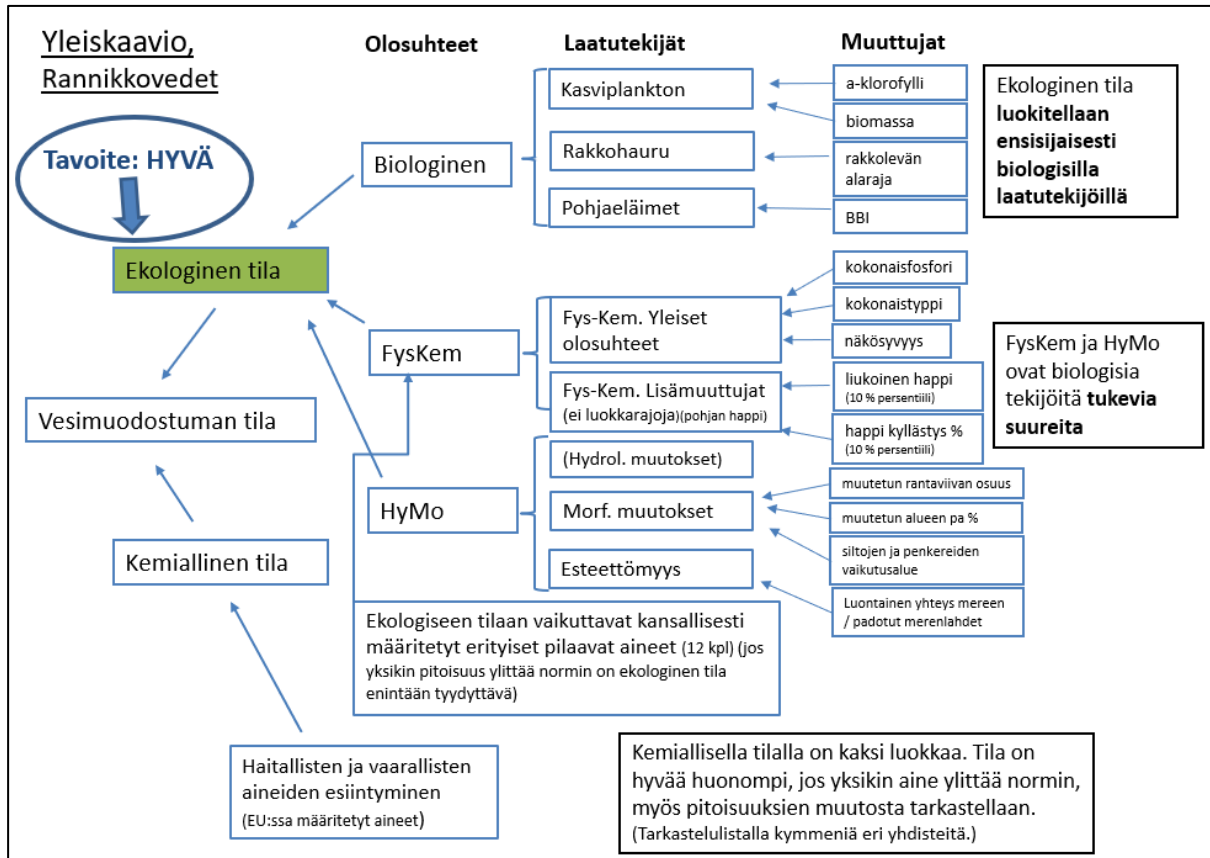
Yleiskaavio, Rannikkovedet

Olosuhteet

Laatutekijät

Muuttujat

Tavoite: HYVÄ

Ekologinen tila

Biologinen

Kasviplankton

a-klorofylli

biomassa

Rakkohauru

rakkolevän alaraja

Pohjaeläimet

BBI

Ekologinen tila **luokitellaan ensisijaisesti biologisilla laatutekijöillä**

kokonaisfosfori

kokonaistyppi

Fys-Kem. Yleiset olosuhteet

näkösyvyys

FysKem

Fys-Kem. Lisämuuttujat (ei luokkarajoja)(pohjan happi)

liukoinen happi (10 % persentiili)

happi kyllästys % (10 % persentiili)

FysKem ja HyMo ovat biologisia tekijöitä **tukevia suureita**

Vesimuodostuman tila

(Hydrol. muutokset)

HyMo

Morf. muutokset

muutetun rantaviivan osuus

muutetun alueen pa %

siltojen ja penkereiden vaikutusalue

Kemiallinen tila

Esteettömyys

Luontainen yhteys mereen / padotut merenlahdet

Ekologiseen tilaan vaikuttavat kansallisesti määritetyt erityiset pilaavat aineet (12 kpl) (jos yksikin pitoisuus ylittää normin on ekologinen tila enintään tyydyttävä)

Haitallisten ja vaarallisten aineiden esiintyminen (EU:ssa määritetyt aineet)

Kemiallisella tilalla on kaksi luokkaa. Tila on hyvää huonompi, jos yksikin aine ylittää normin, myös pitoisuuksien muutosta tarkastellaan. (Tarkastelulistalla kymmeniä eri yhdisteitä.)